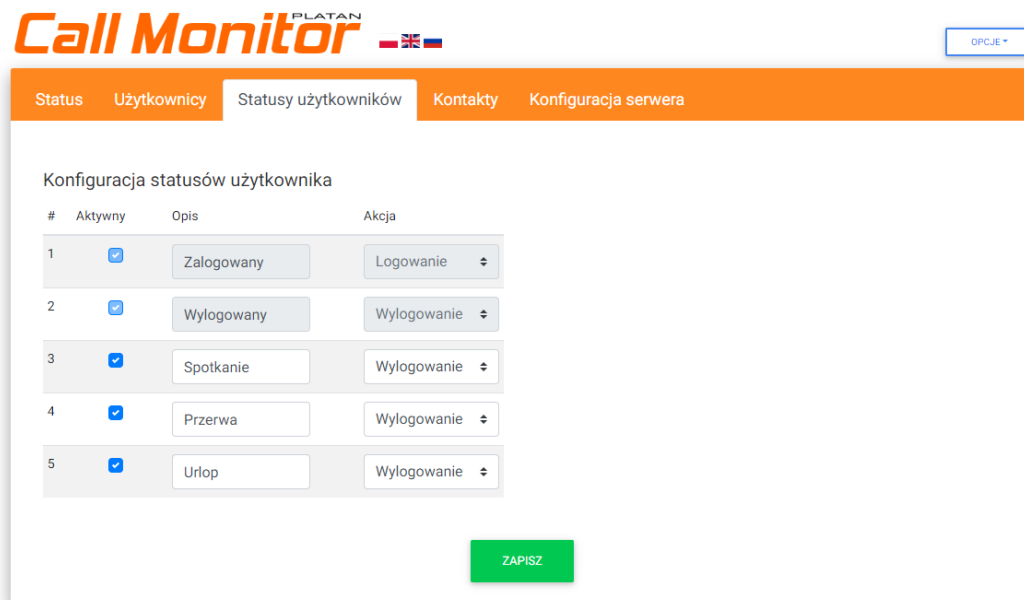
Call Monitor PLATAN

OPCJE

Status | Użytkownicy | Statusy użytkowników | Kontakty | Konfiguracja serwera

Konfiguracja statusów użytkownika

| # | Aktywny | Opis | Akcja |
|---|---|---|---|
| 1 | ☑ | Zalogowany | Logowanie |
| 2 | ☑ | Wylogowany | Wylogowanie |
| 3 | ☑ | Spotkanie | Wylogowanie |
| 4 | ☑ | Przerwa | Wylogowanie |
| 5 | ☑ | Urlop | Wylogowanie |

ZAPISZ